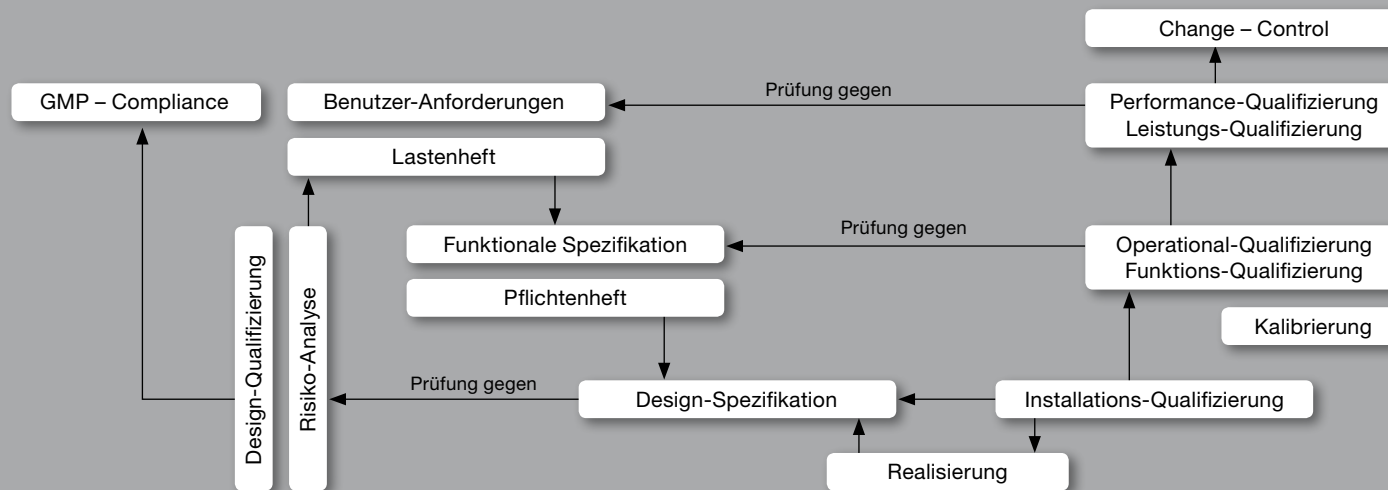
Change – Control

GMP – Compliance

Benutzer-Anforderungen

Prüfung gegen

Performance-Qualifizierung
Leistungs-Qualifizierung

Lastenheft

Funktionale Spezifikation

Prüfung gegen

Operational-Qualifizierung
Funktions-Qualifizierung

Design-Qualifizierung

Risiko-Analyse

Pflichtenheft

Kalibrierung

Prüfung gegen

Design-Spezifikation

Installations-Qualifizierung

Realisierung